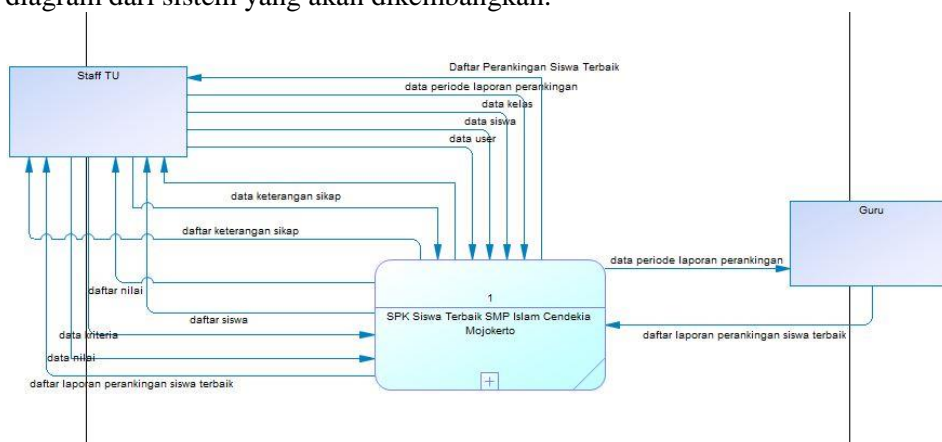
diagram dari sistem yang akan dikembangkan.

Staff TU

Daftar Perankingan Siswa Terbaik

data periode laporan perankingan

data kelas

data siswa

data user

data keterangan sikap

daftar keterangan sikap

daftar nilai

daftar siswa

data kriteria

data nilai

daftar laporan perankingan siswa terbaik

1

SPK Siswa Terbaik SMP Islam Cendekia Mojokerto

data periode laporan perankingan

Guru

daftar laporan perankingan siswa terbaik